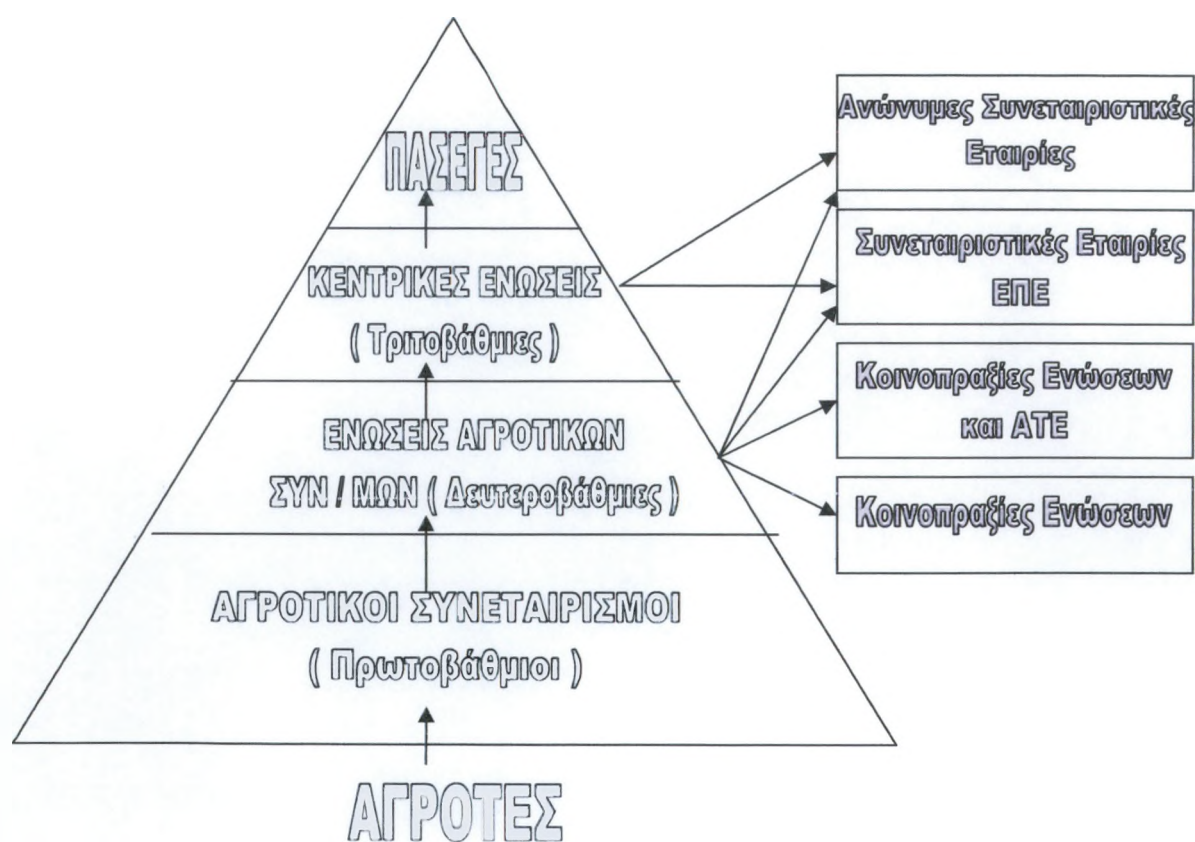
ΠΑΣΕΓΕΣ

ΚΕΝΤΡΙΚΕΣ ΕΝΩΣΕΙΣ
( Τριτοβάθμιες )

ΕΝΩΣΕΙΣ ΑΓΡΟΤΙΚΩΝ
ΣΥΝ / ΜΩΝ ( Δευτεροβάθμιες )

ΑΓΡΟΤΙΚΟΙ ΣΥΝΕΤΑΙΡΙΣΜΟΙ
( Πρωτοβάθμιοι )

ΑΓΡΟΤΕΣ

Ανώνυμες Συνεταιριστικές Εταιρίες

Συνεταιριστικές Εταιρίες ΕΠΕ

Κοινοπραξίες Ενώσεων και ΑΤΕ

Κοινοπραξίες Ενώσεων